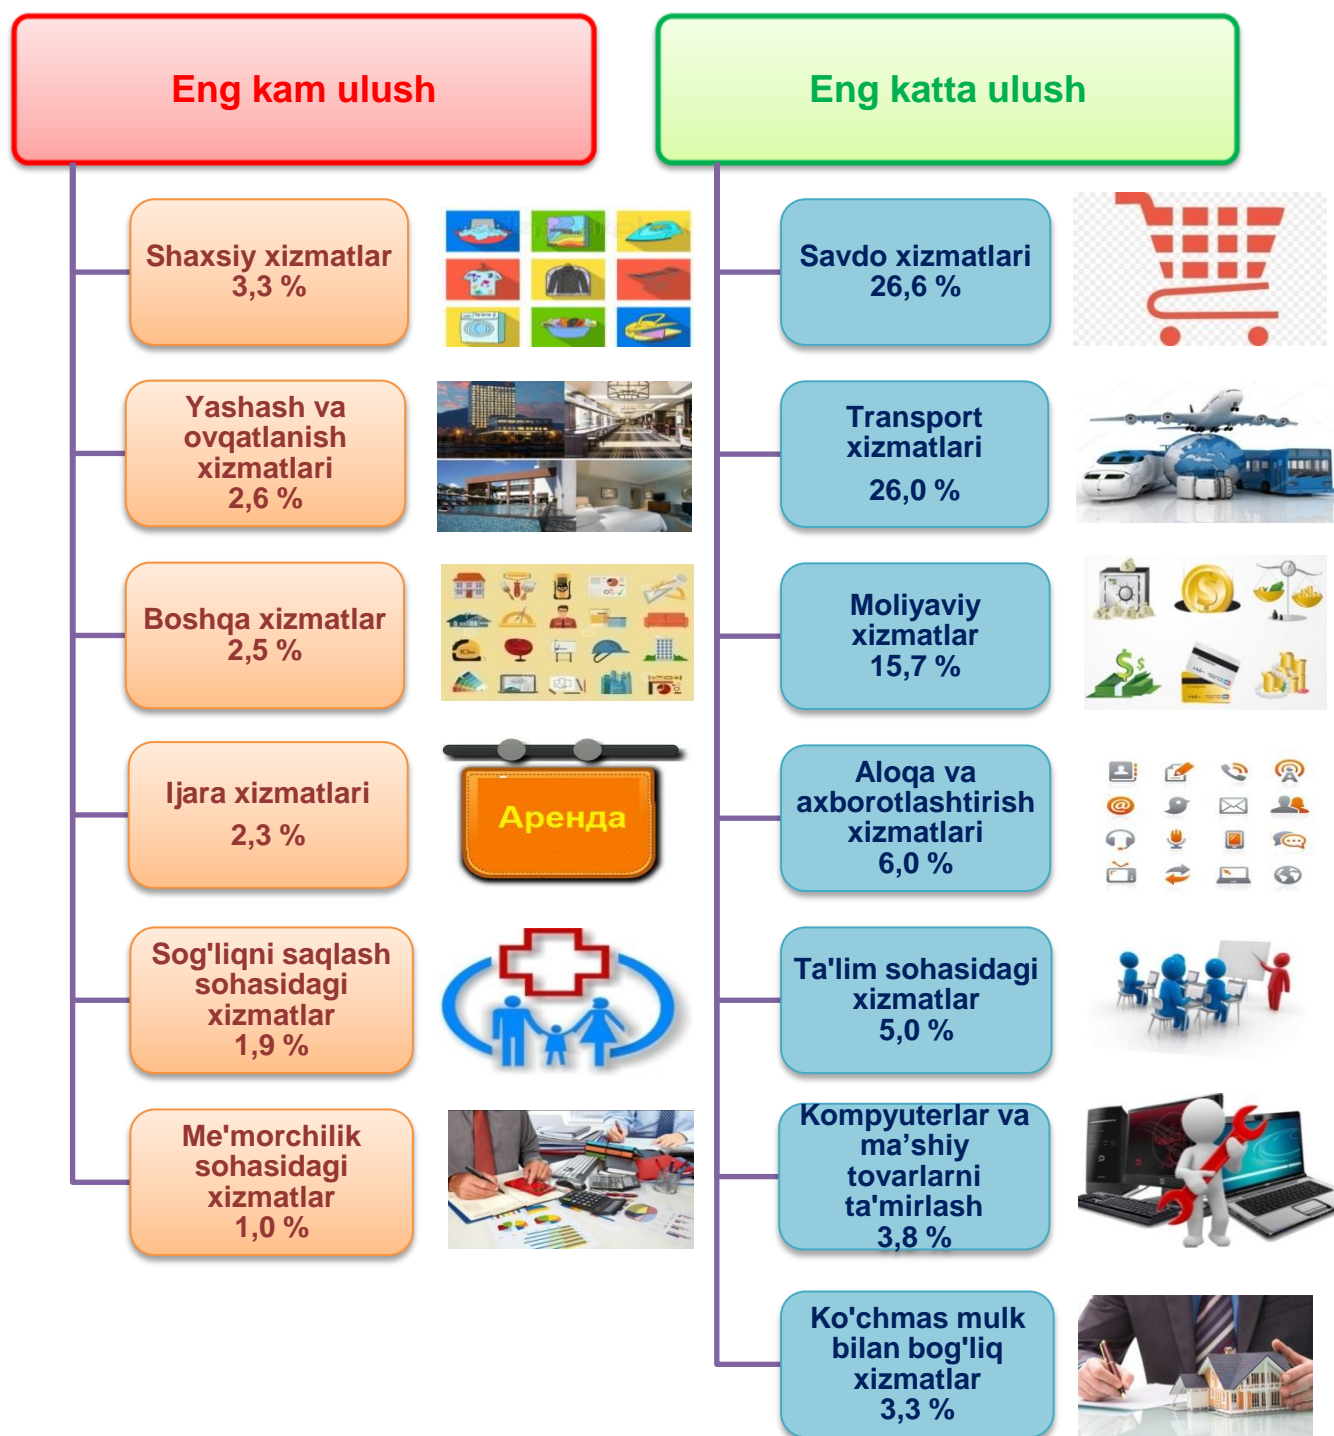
Eng kam ulush

Shaxsiy xizmatlar 3,3 %

Yashash va ovqatlanish xizmatlari 2,6 %

Boshqa xizmatlar 2,5 %

Ijara xizmatlari 2,3 %

Аренда

Sog'liqni saqlash sohasidagi xizmatlar 1,9 %

Me'morchilik sohasidagi xizmatlar 1,0 %

Eng katta ulush

Savdo xizmatlari 26,6 %

Transport xizmatlari 26,0 %

Moliyaviy xizmatlar 15,7 %

Aloqa va axborotlashtirish xizmatlari 6,0 %

Ta'lim sohasidagi xizmatlar 5,0 %

Kompyuterlar va ma’shiy tovarlarni ta'mirlash 3,8 %

Ko'chmas mulk bilan bog'liq xizmatlar 3,3 %